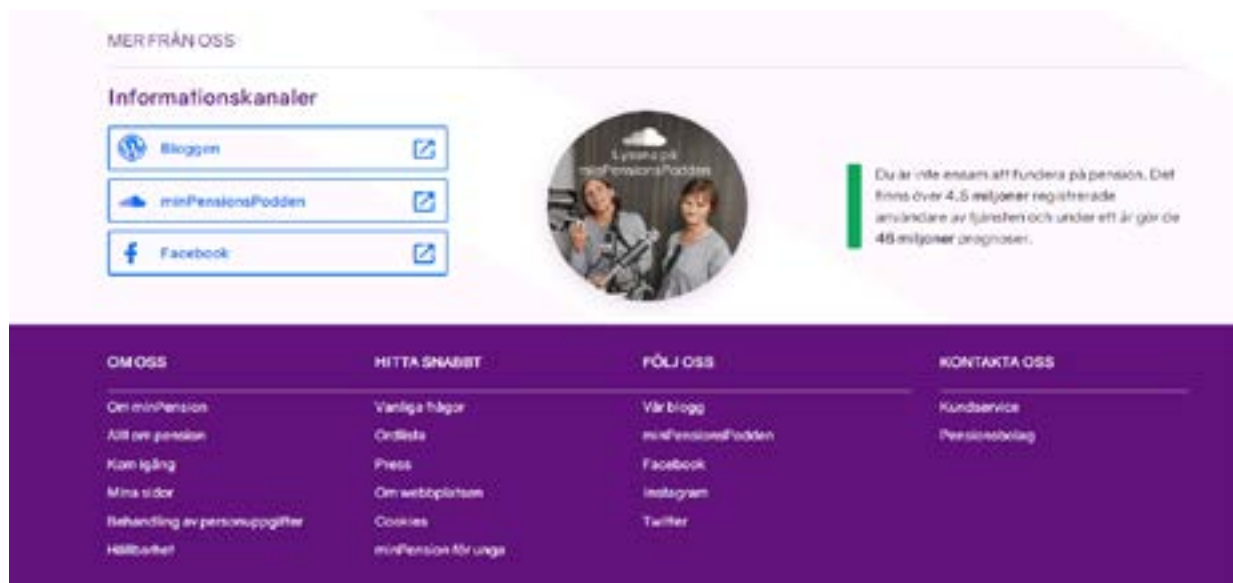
MER FRÅN OSS

Informationskanaler

Bloggen

minPensionsPodden

Facebook

Lyssna på minPensionsPodden

Du är inte ensam att fundera på pension. Det finns över 4,5 miljoner registrerade användare av tjänsten och under ett år gör de 48 miljoner prognoser.

OM OSS

Om minPension

Allt om pension

Kom igång

Mina sidor

Behandling av personuppgifter

Hållbarhet

HITTA SNABBT

Vanliga frågor

Ordlista

Press

Om webbplatsen

Cookies

minPension för unga

FÖLJ OSS

Vår blogg

minPensionsPodden

Facebook

Instagram

Twitter

KONTAKTA OSS

Kundservice

Pensionsbolag